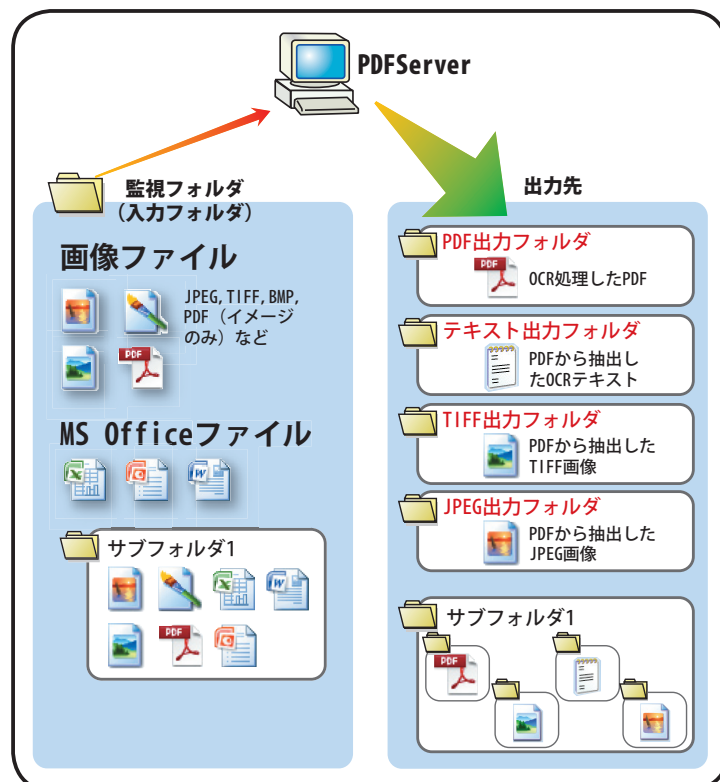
PDFServer

監視フォルダ
（入力フォルダ）

画像ファイル

JPEG,TIFF,BMP,PDF（イメージのみ）など

PDF

MS Officeファイル

サブフォルダ1

PDF

出力先

PDF出力フォルダ

PDF

OCR処理したPDF

テキスト出力フォルダ

PDFから抽出したOCRテキスト

TIFF出力フォルダ

PDFから抽出したTIFF画像

JPEG出力フォルダ

PDFから抽出したJPEG画像

サブフォルダ1

PDF